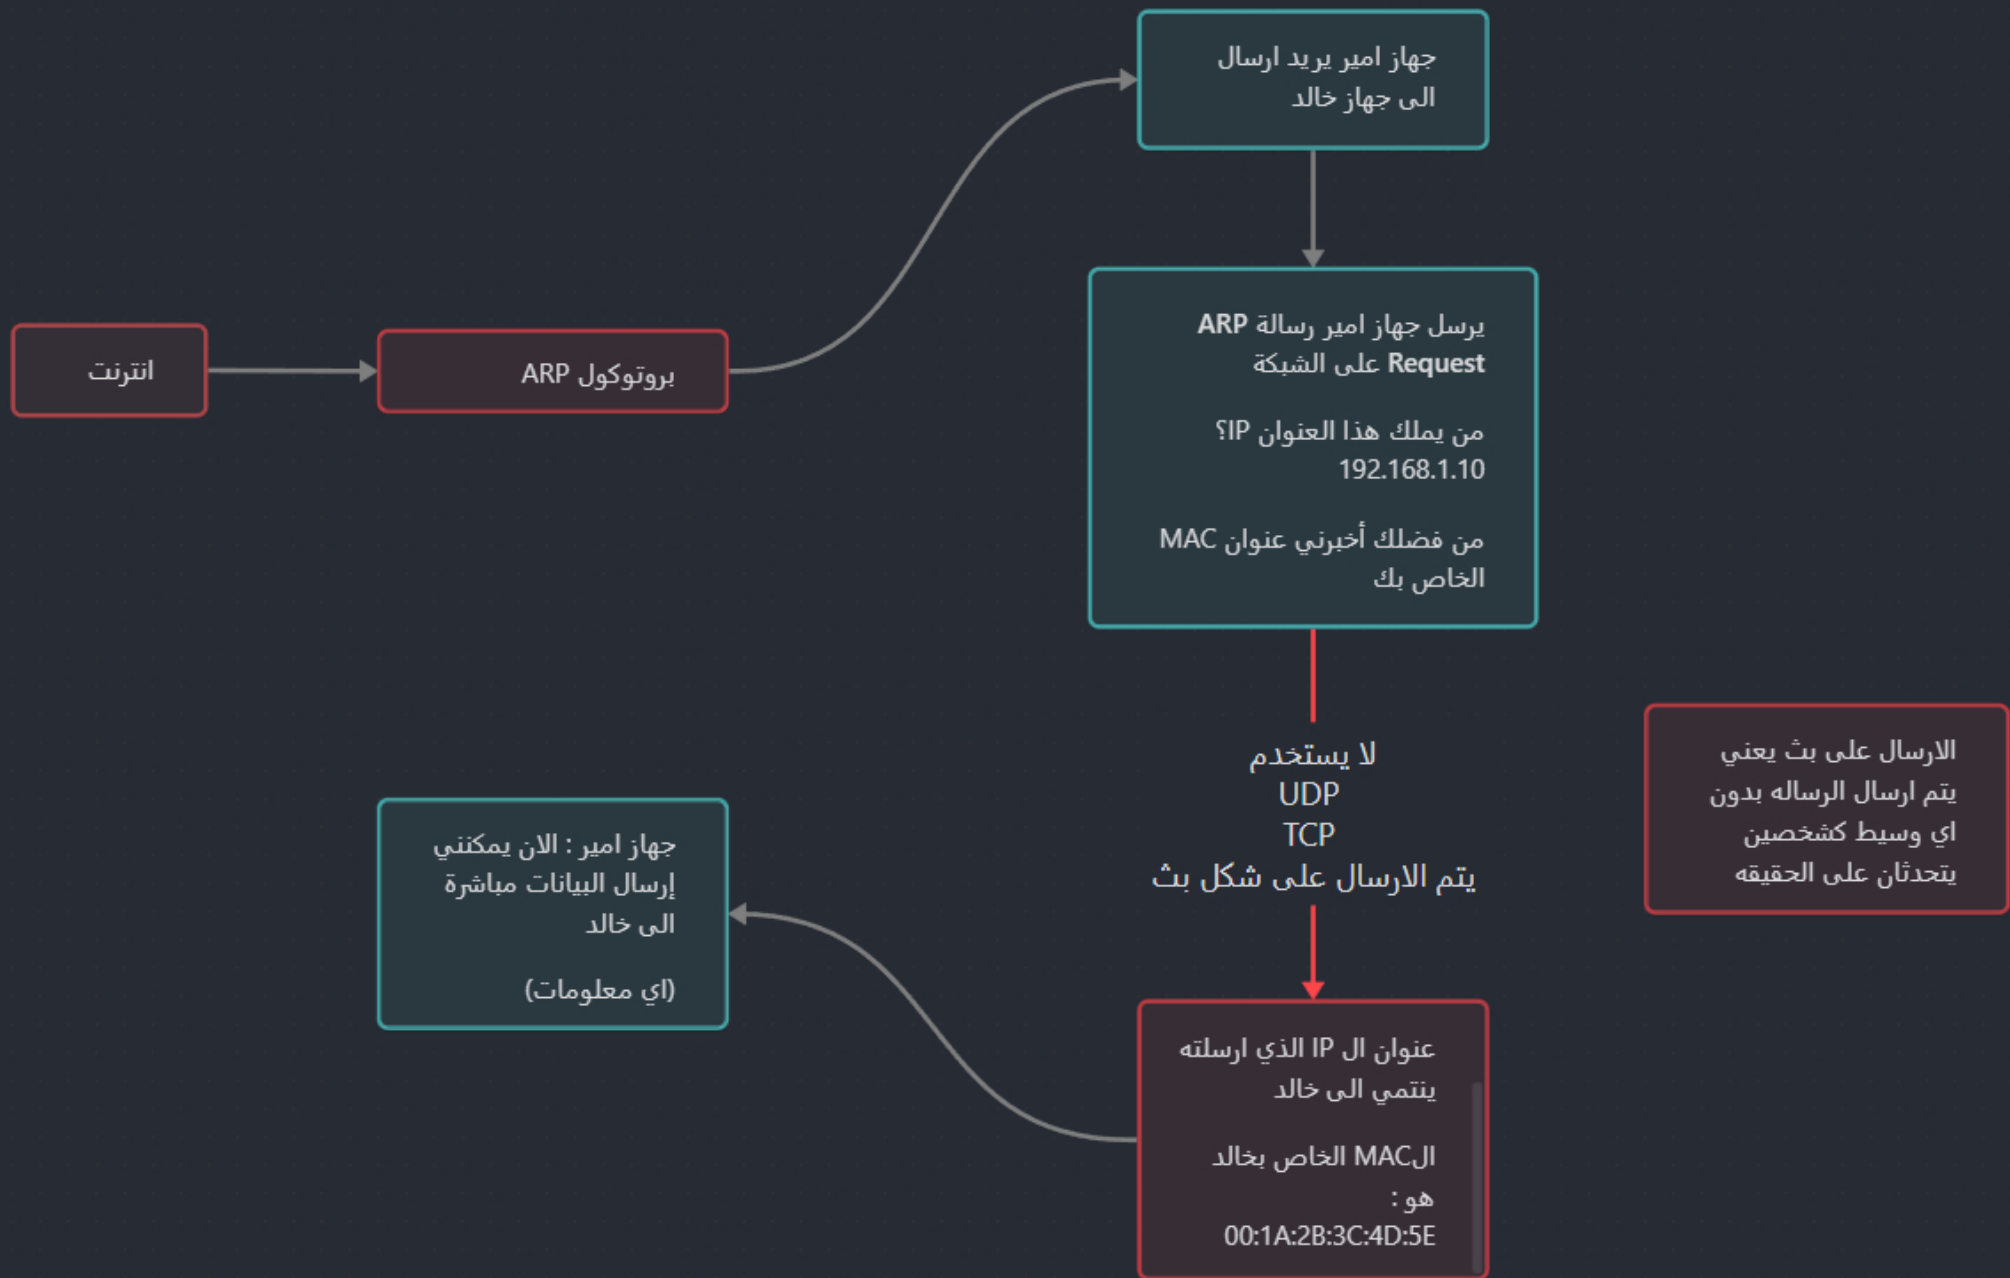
انترنت

ARP بروتوكول

جهاز امير يريد ارسال الى جهاز خالد

يرسل جهاز امير رسالة ARP Request على الشبكة

من يملك هذا العنوان IP؟ 192.168.1.10

من فضلك أخبرني عنوان MAC الخاص بك

لا يستخدم
UDP
TCP
يتم الارسال على شكل بث

الارسال على بث يعني يتم ارسال الرساله بدون اي وسيط كشخصين يتحدثان على الحقيقه

جهاز امير : الان يمكنني إرسال البيانات مباشرة الى خالد

(اي معلومات)

عنوان ال IP الذي ارسلته ينتمي الى خالد

الMAC الخاص بخالد هو : 00:1A:2B:3C:4D:5E